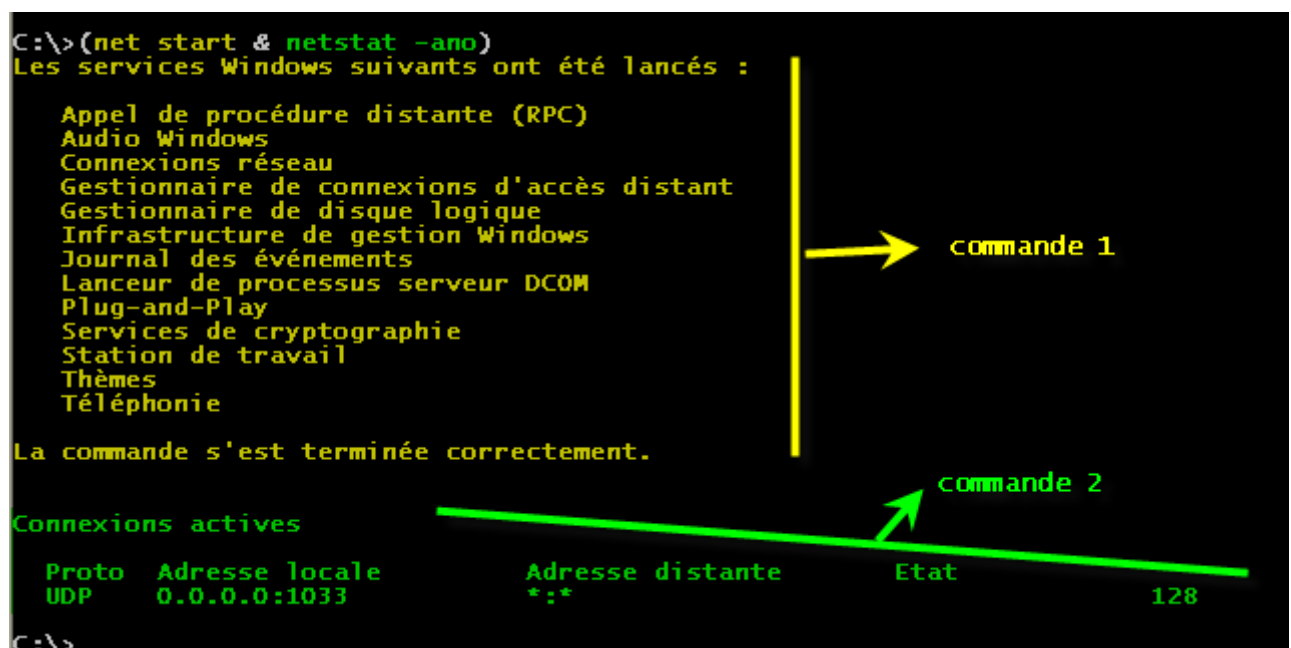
C:\>(net start & netstat -ano)
Les services Windows suivants ont été lancés :

Appel de procédure distante (RPC)
Audio Windows
Connexions réseau
Gestionnaire de connexions d'accès distant
Gestionnaire de disque logique
Infrastructure de gestion Windows
Journal des événements
Lanceur de processus serveur DCOM
Plug-and-Play
Services de cryptographie
Station de travail
Thèmes
Téléphonie

La commande s'est terminée correctement.

commande 1

commande 2

Connexions actives

| Proto | Adresse locale | Adresse distante | Etat | |
|---|---|---|---|---|
| UDP | 0.0.0.0:1033 | *:* | | 128 |

C:\>